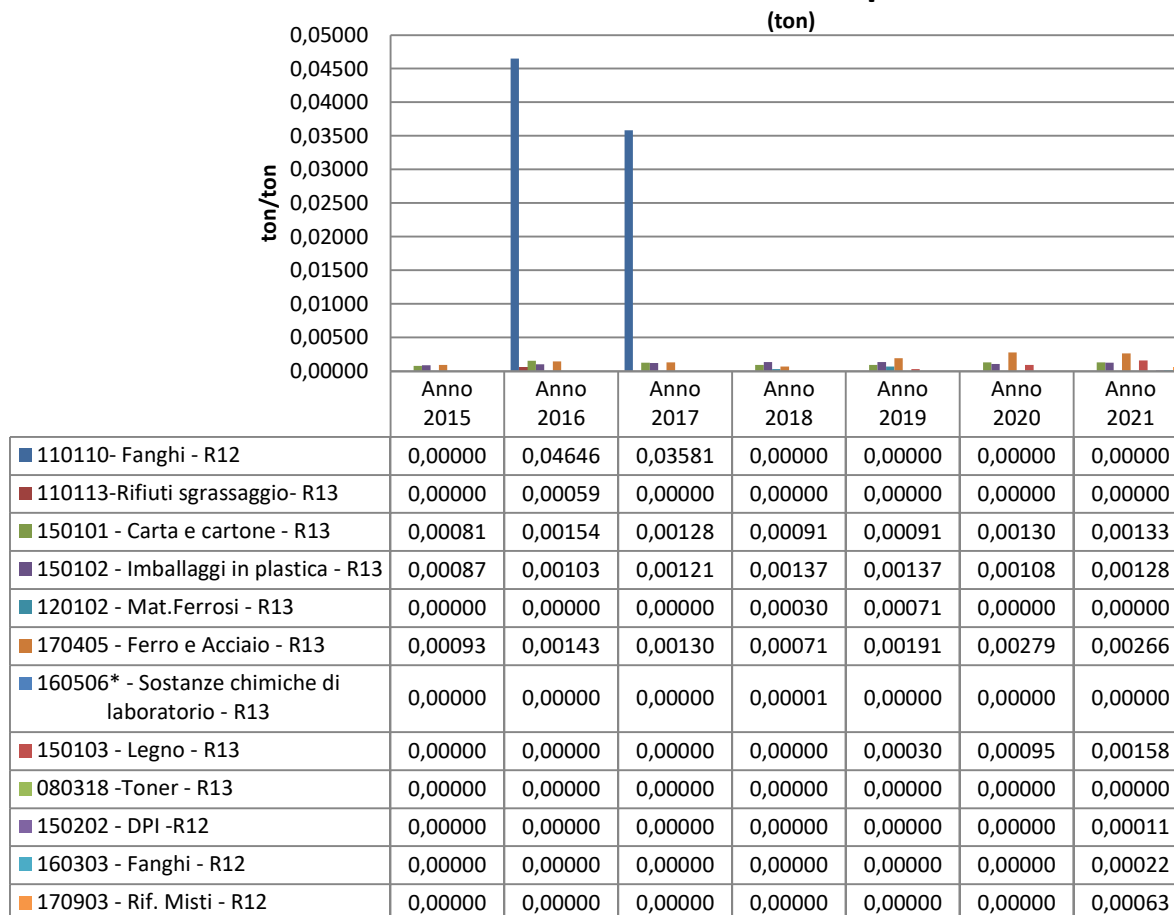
(ton)

ton/ton

0,05000
0,04500
0,04000
0,03500
0,03000
0,02500
0,02000
0,01500
0,01000
0,00500
0,00000

| | Anno 2015 | Anno 2016 | Anno 2017 | Anno 2018 | Anno 2019 | Anno 2020 | Anno 2021 |
|---|---|---|---|---|---|---|---|
| 110110- Fanghi - R12 | 0,00000 | 0,04646 | 0,03581 | 0,00000 | 0,00000 | 0,00000 | 0,00000 |
| 110113-Rifiuti sgrassaggio- R13 | 0,00000 | 0,00059 | 0,00000 | 0,00000 | 0,00000 | 0,00000 | 0,00000 |
| 150101 - Carta e cartone - R13 | 0,00081 | 0,00154 | 0,00128 | 0,00091 | 0,00091 | 0,00130 | 0,00133 |
| 150102 - Imballaggi in plastica - R13 | 0,00087 | 0,00103 | 0,00121 | 0,00137 | 0,00137 | 0,00108 | 0,00128 |
| 120102 - Mat.Ferrosi - R13 | 0,00000 | 0,00000 | 0,00000 | 0,00030 | 0,00071 | 0,00000 | 0,00000 |
| 170405 - Ferro e Acciaio - R13 | 0,00093 | 0,00143 | 0,00130 | 0,00071 | 0,00191 | 0,00279 | 0,00266 |
| 160506* - Sostanze chimiche di laboratorio - R13 | 0,00000 | 0,00000 | 0,00000 | 0,00001 | 0,00000 | 0,00000 | 0,00000 |
| 150103 - Legno - R13 | 0,00000 | 0,00000 | 0,00000 | 0,00000 | 0,00030 | 0,00095 | 0,00158 |
| 080318 -Toner - R13 | 0,00000 | 0,00000 | 0,00000 | 0,00000 | 0,00000 | 0,00000 | 0,00000 |
| 150202 - DPI -R12 | 0,00000 | 0,00000 | 0,00000 | 0,00000 | 0,00000 | 0,00000 | 0,00011 |
| 160303 - Fanghi - R12 | 0,00000 | 0,00000 | 0,00000 | 0,00000 | 0,00000 | 0,00000 | 0,00022 |
| 170903 - Rif. Misti - R12 | 0,00000 | 0,00000 | 0,00000 | 0,00000 | 0,00000 | 0,00000 | 0,00063 |